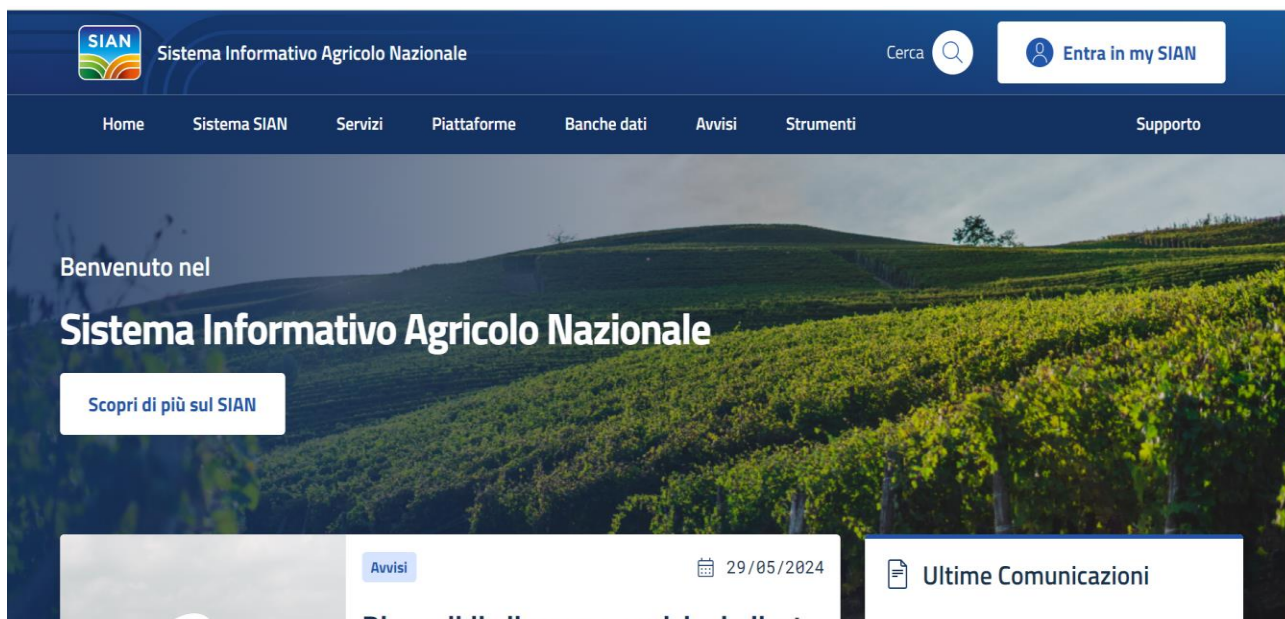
SIAN

Sistema Informativo Agricolo Nazionale

Cerca

Entra in my SIAN

Home Sistema SIAN Servizi Piattaforme Banche dati Avvisi Strumenti Supporto

Benvenuto nel

Sistema Informativo Agricolo Nazionale

Scopri di più sul SIAN

Avvisi

29/05/2024

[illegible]

Ultime Comunicazioni